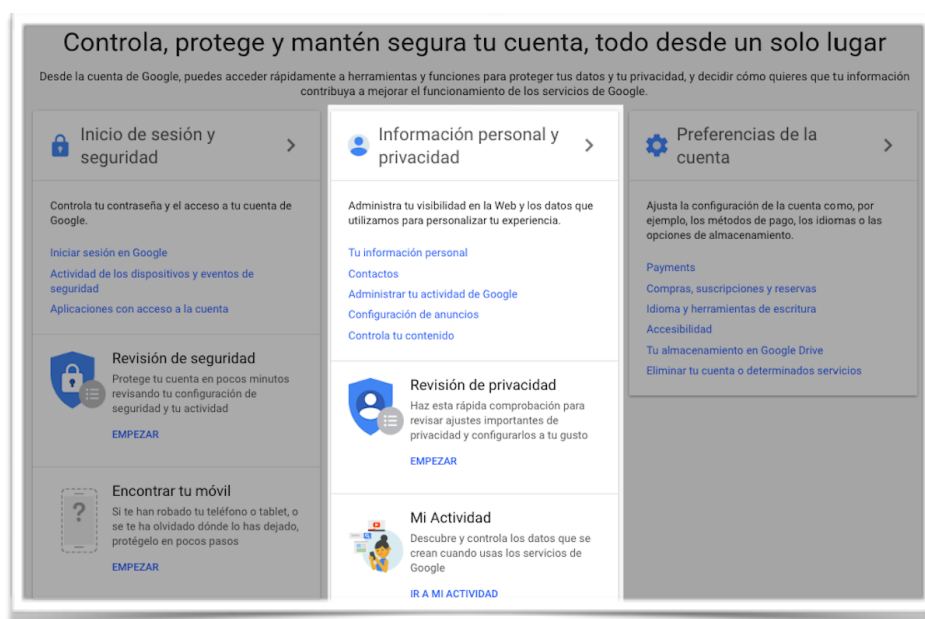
Controla, protege y mantén segura tu cuenta, todo desde un solo lugar

Desde la cuenta de Google, puedes acceder rápidamente a herramientas y funciones para proteger tus datos y tu privacidad, y decidir cómo quieres que tu información contribuya a mejorar el funcionamiento de los servicios de Google.

Inicio de sesión y seguridad

Controla tu contraseña y el acceso a tu cuenta de Google.

Iniciar sesión en Google

Actividad de los dispositivos y eventos de seguridad

Aplicaciones con acceso a la cuenta

Revisión de seguridad

Protege tu cuenta en pocos minutos revisando tu configuración de seguridad y tu actividad

EMPEZAR

Encontrar tu móvil

Si te han robado tu teléfono o tablet, o se te ha olvidado dónde lo has dejado, protégelo en pocos pasos

EMPEZAR

Información personal y privacidad

Administra tu visibilidad en la Web y los datos que utilizamos para personalizar tu experiencia.

Tu información personal

Contactos

Administrar tu actividad de Google

Configuración de anuncios

Controla tu contenido

Revisión de privacidad

Haz esta rápida comprobación para revisar ajustes importantes de privacidad y configurarlos a tu gusto

EMPEZAR

Mi Actividad

Descubre y controla los datos que se crean cuando usas los servicios de Google

IR A MI ACTIVIDAD

Preferencias de la cuenta

Ajusta la configuración de la cuenta como, por ejemplo, los métodos de pago, los idiomas o las opciones de almacenamiento.

Payments

Compras, suscripciones y reservas

Idioma y herramientas de escritura

Accesibilidad

Tu almacenamiento en Google Drive

Eliminar tu cuenta o determinados servicios